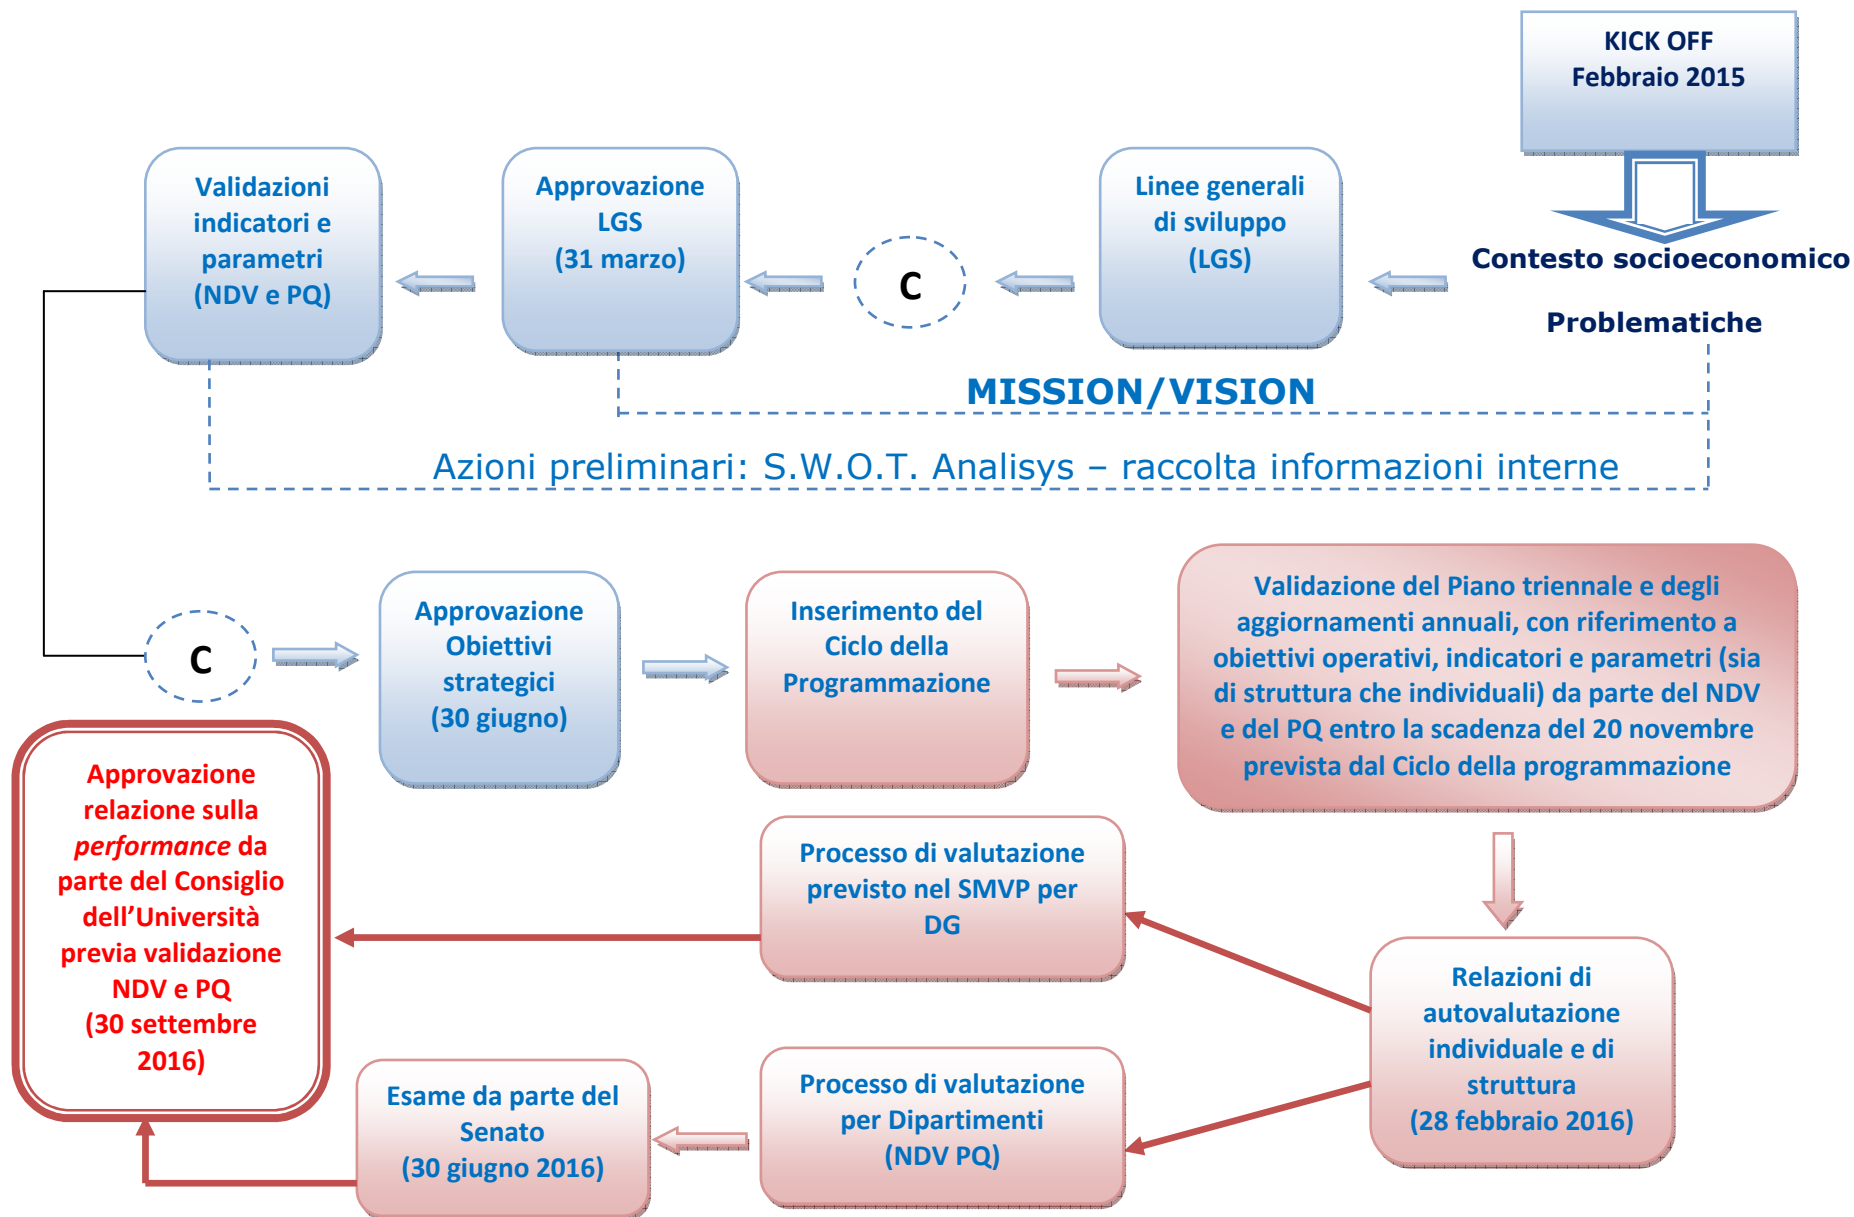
KICK OFF
Febbraio 2015

Contesto socioeconomico

Problematiche

Linee generali di sviluppo (LGS)

C

Approvazione LGS (31 marzo)

Validazioni indicatori e parametri (NDV e PQ)

MISSION/VISION

Azioni preliminari: S.W.O.T. Analisys – raccolta informazioni interne

C

Approvazione Obiettivi strategici (30 giugno)

Inserimento del Ciclo della Programmazione

Validazione del Piano triennale e degli aggiornamenti annuali, con riferimento a obiettivi operativi, indicatori e parametri (sia di struttura che individuali) da parte del NDV e del PQ entro la scadenza del 20 novembre prevista dal Ciclo della programmazione

Relazioni di autovalutazione individuale e di struttura (28 febbraio 2016)

Processo di valutazione previsto nel SMVP per DG

Processo di valutazione per Dipartimenti (NDV PQ)

Esame da parte del Senato (30 giugno 2016)

Approvazione relazione sulla *performance* da parte del Consiglio dell'Università previa validazione NDV e PQ (30 settembre 2016)